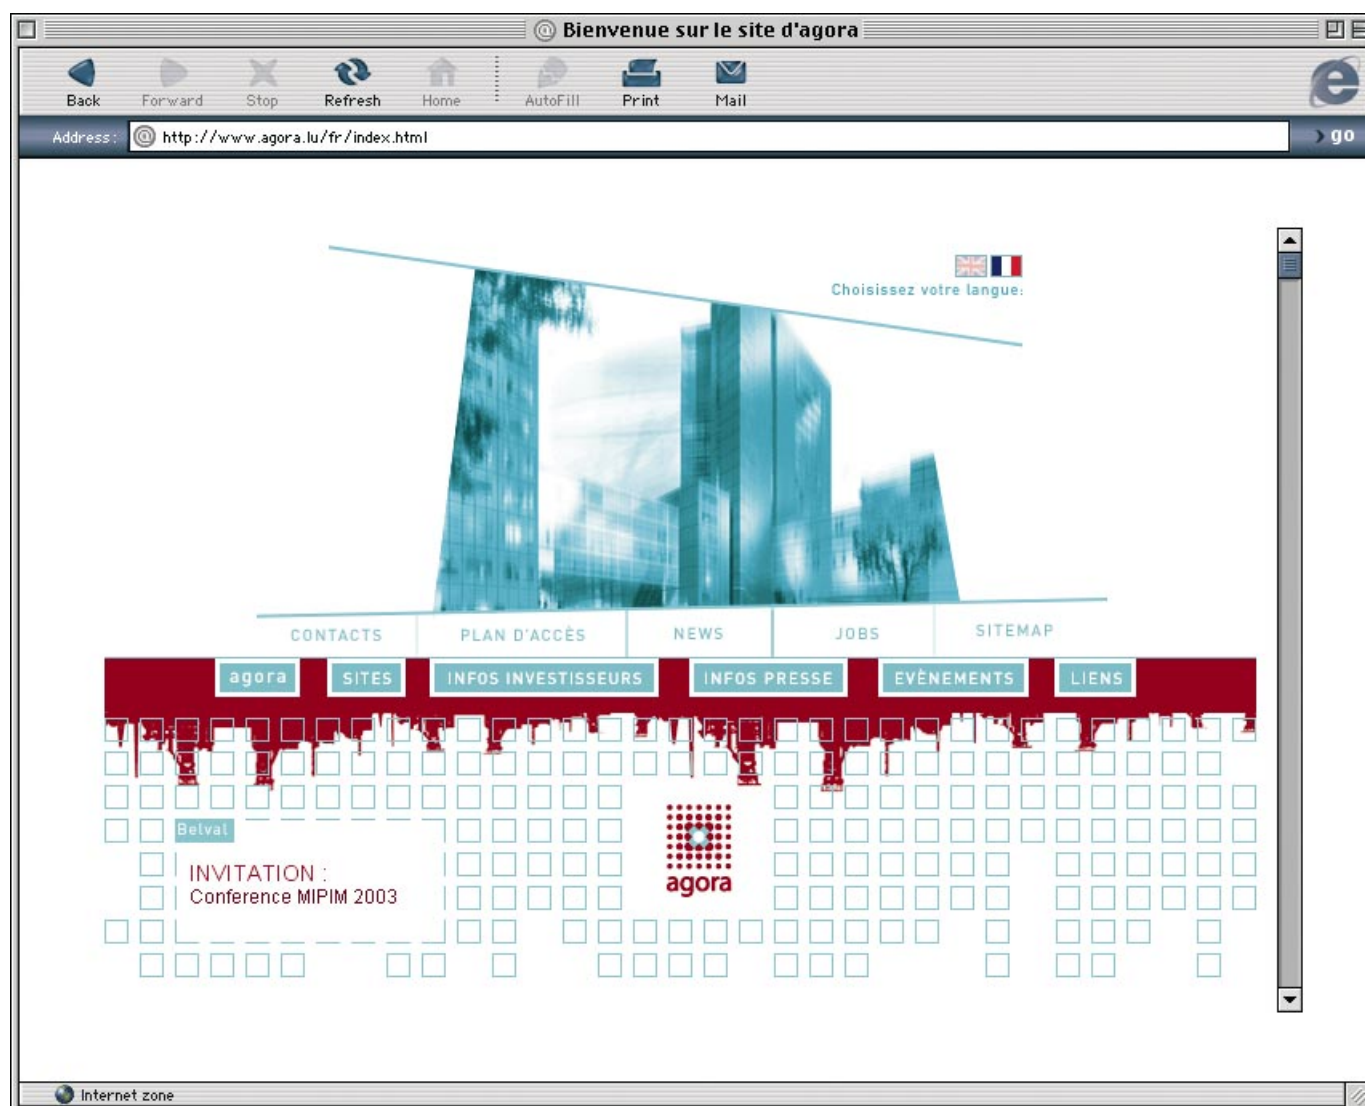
Bienvenue sur le site d'agora

Back Forward Stop Refresh Home AutoFill Print Mail

Address: http://www.agora.lu/fr/index.html

go

Choisissez votre langue:

CONTACTS PLAN D'ACCÈS NEWS JOBS SITEMAP

agora SITES INFOS INVESTISSEURS INFOS PRESSE EVÈNEMENTS LIENS

Belval

INVITATION :
Conference MIPIM 2003

agora

Internet zone